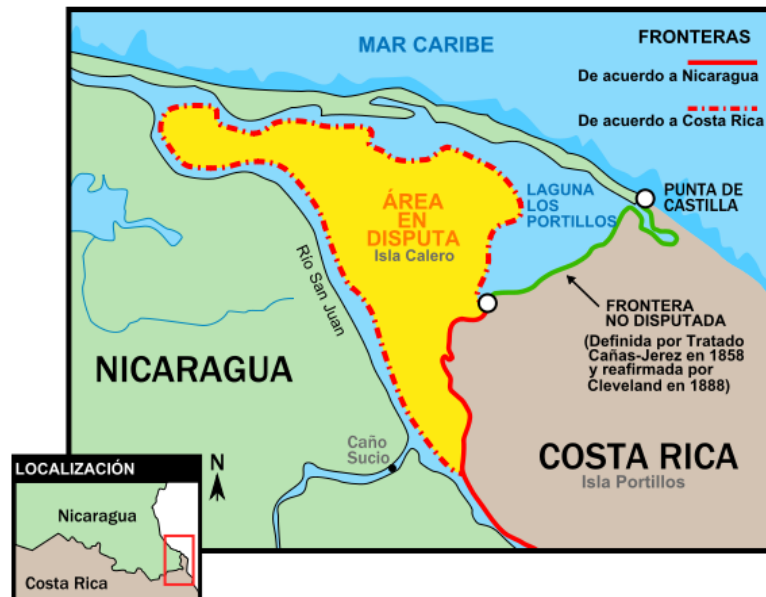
MAR CARIBE

FRONTERAS

De acuerdo a Nicaragua

De acuerdo a Costa Rica

ÁREA EN DISPUTA
Isla Calero

LAGUNA LOS PORTILLOS

PUNTA DE CASTILLA

Río San Juan

FRONTERA NO DISPUTADA
(Definida por Tratado Cañas-Jerez en 1858 y reafirmada por Cleveland en 1888)

NICARAGUA

Caño Sucio

COSTA RICA
Isla Portillos

N

LOCALIZACIÓN

Nicaragua

Costa Rica